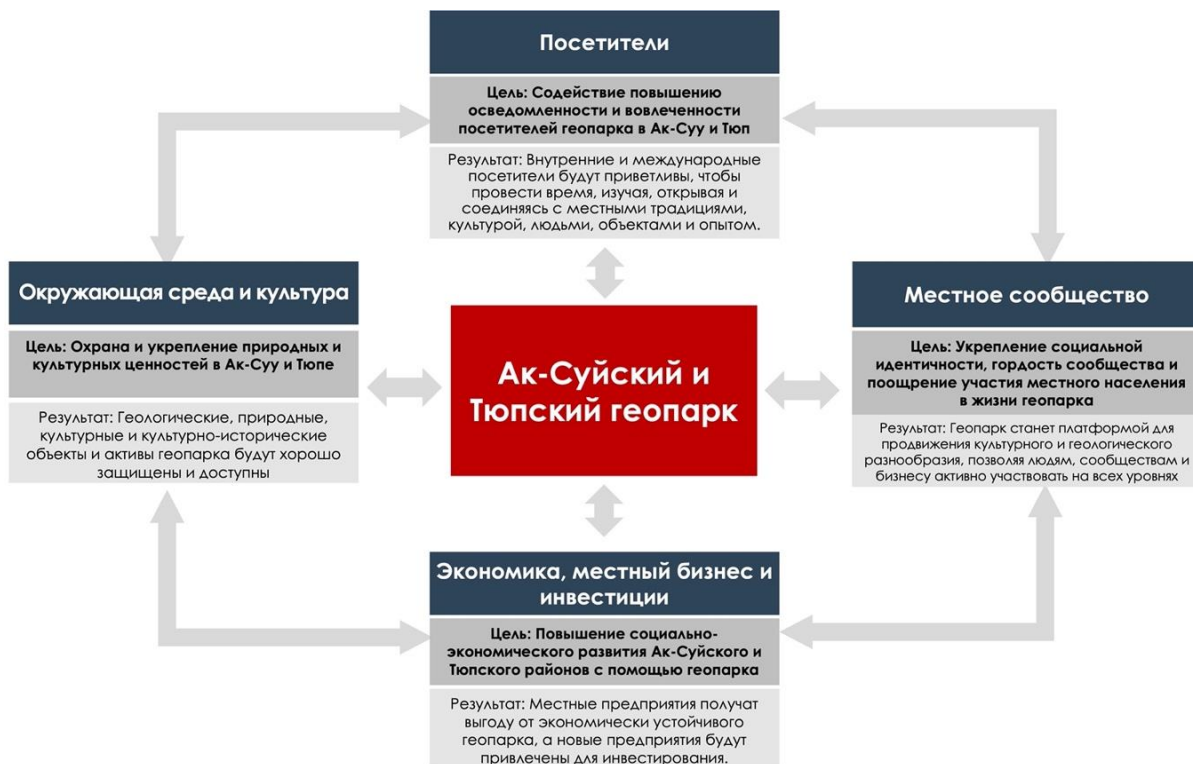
Посетители

Цель: Содействие повышению осведомленности и вовлеченности посетителей геопарка в Ак-Суу и Тюп

Результат: Внутренние и международные посетители будут приветливы, чтобы провести время, изучая, открывая и соединяясь с местными традициями, культурой, людьми, объектами и опытом.

Окружающая среда и культура

Цель: Охрана и укрепление природных и культурных ценностей в Ак-Суу и Тюпе

Результат: Геологические, природные, культурные и культурно-исторические объекты и активы геопарка будут хорошо защищены и доступны

Ак-Суйский и Тюпский геопарк

Местное сообщество

Цель: Укрепление социальной идентичности, гордость сообщества и поощрение участия местного населения в жизни геопарка

Результат: Геопарк станет платформой для продвижения культурного и геологического разнообразия, позволяя людям, сообществам и бизнесу активно участвовать на всех уровнях

Экономика, местный бизнес и инвестиции

Цель: Повышение социально-экономического развития Ак-Суйского и Тюпского районов с помощью геопарка

Результат: Местные предприятия получат выгоду от экономически устойчивого геопарка, а новые предприятия будут привлечены для инвестирования.